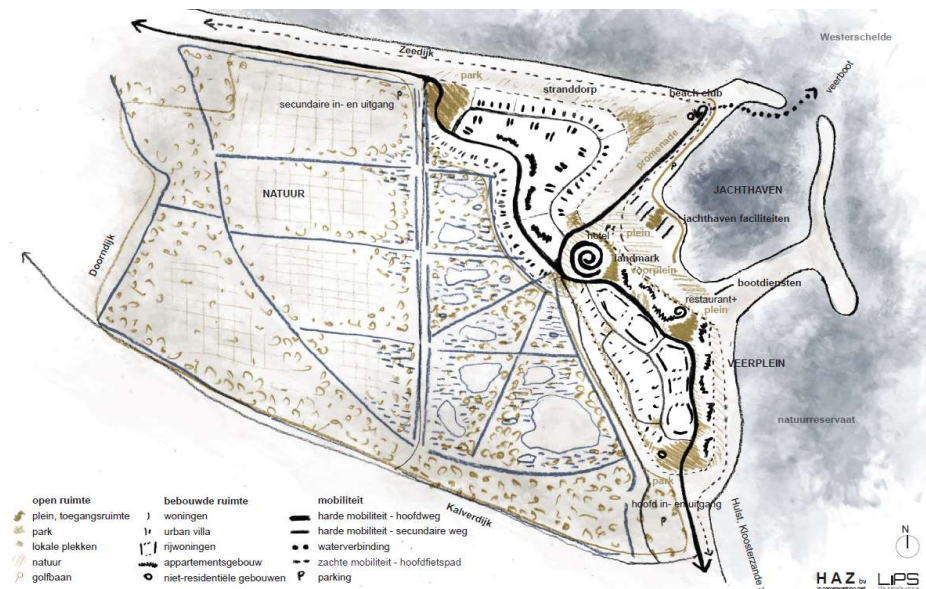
Zeedijk

Westerschelde

park

stranddorp

beach club

veerboot

secundaire in- en uitgang

P

promenade

JACHTHAVEN

NATUUR

jachthaven faciliteiten

hotel

plein

landmark

voorplein

Doordijk

bootdiensten

restaurant+

plein

VEERPLEIN

natuurreservaat

park

hoofd in- en uitgang

P

Kalverdijk

Hulst, Kloosterzande

open ruimte
plein, toegangsruimte
park
lokale plekken
natuur
golfbaan

bebouwde ruimte
woningen
urban villa
rijwoningen
appartementsgebouw
niet-residentiële gebouwen

mobiliteit
harde mobiliteit - hoofdweg
harde mobiliteit - secundaire weg
waterverbinding
zachte mobiliteit - hoofdfietspad
P parking

N

HAZ bv

LIPS